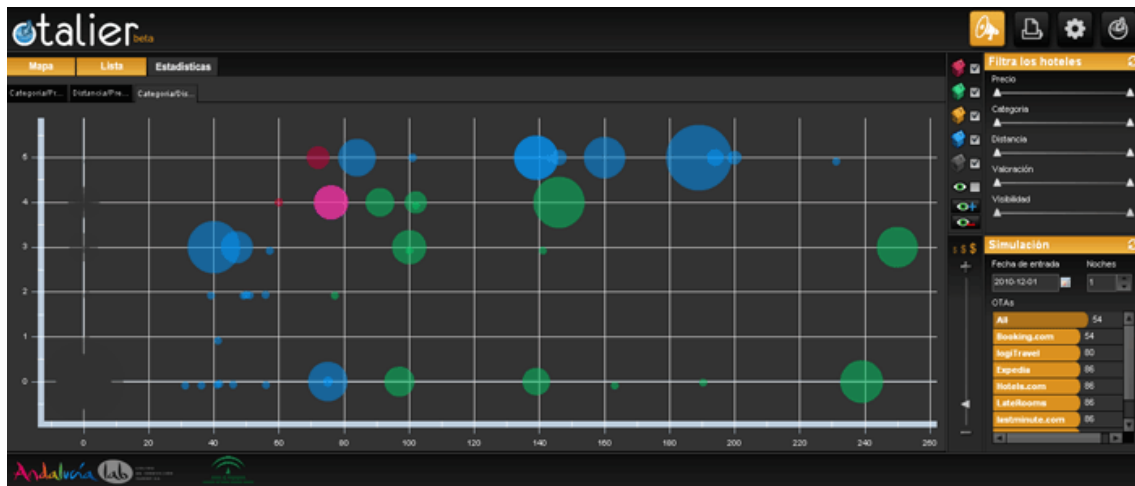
otalier beta

Mapa Lista Estadísticas

Categoría/Pr... Distancia/Pre... Categoría/Dis...

5
4
3
2
1
0

0 20 40 60 80 100 120 140 160 180 200 220 240 260

Filtra los hoteles

Precio

Categoría

Distancia

Valoración

Visibilidad

$ $ $

Simulación

Fecha de entrada Noches

2010-12-01 1

OTAs

| | |
|---|---|
| All | 54 |
| Booking.com | 54 |
| logiTravel | 80 |
| Expedia | 86 |
| Hotels.com | 86 |
| LateRooms | 86 |
| lastminute.com | 86 |

Andalucía lab